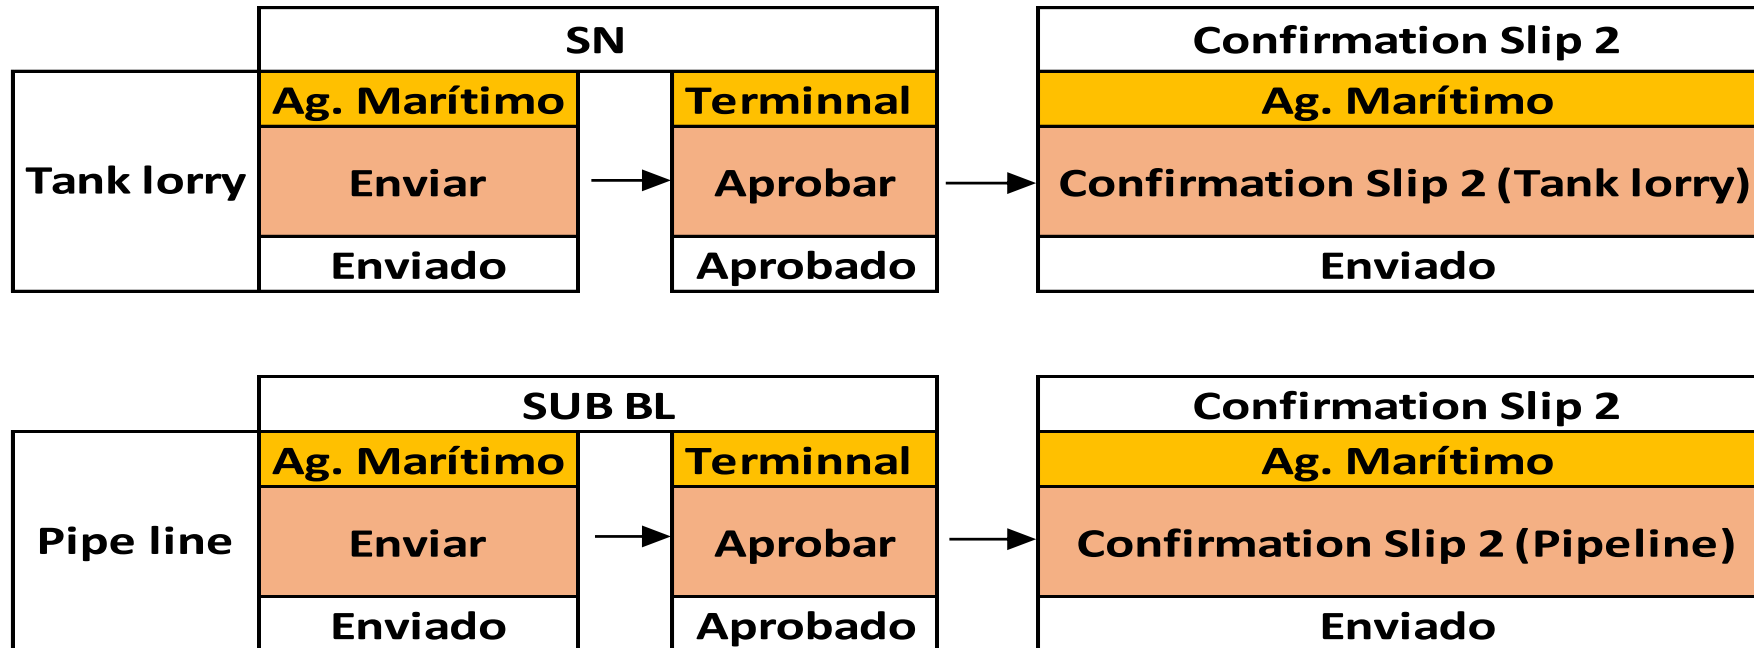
SN

Tank lorry

Ag. Marítimo
Enviar
Enviado

Terminnal
Aprobar
Aprobado

Confirmation Slip 2
Ag. Marítimo
Confirmation Slip 2 (Tank lorry)
Enviado

SUB BL

Pipe line

Ag. Marítimo
Enviar
Enviado

Terminnal
Aprobar
Aprobado

Confirmation Slip 2
Ag. Marítimo
Confirmation Slip 2 (Pipeline)
Enviado